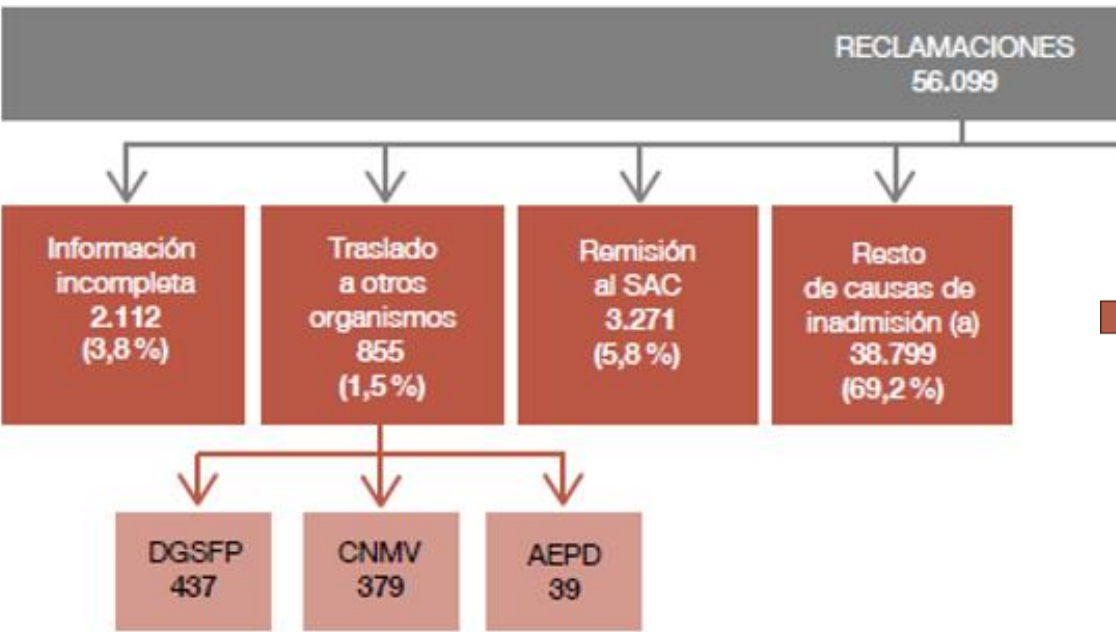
RECLAMACIONES
56.099

Información incompleta
2.112
(3,8 %)

Traslado a otros organismos
855
(1,5 %)

Remisión al SAC
3.271
(5,8 %)

Resto de causas de inadmisión (a)
38.799
(69,2 %)

DGSFP
437

CNMV
379

AEPD
39